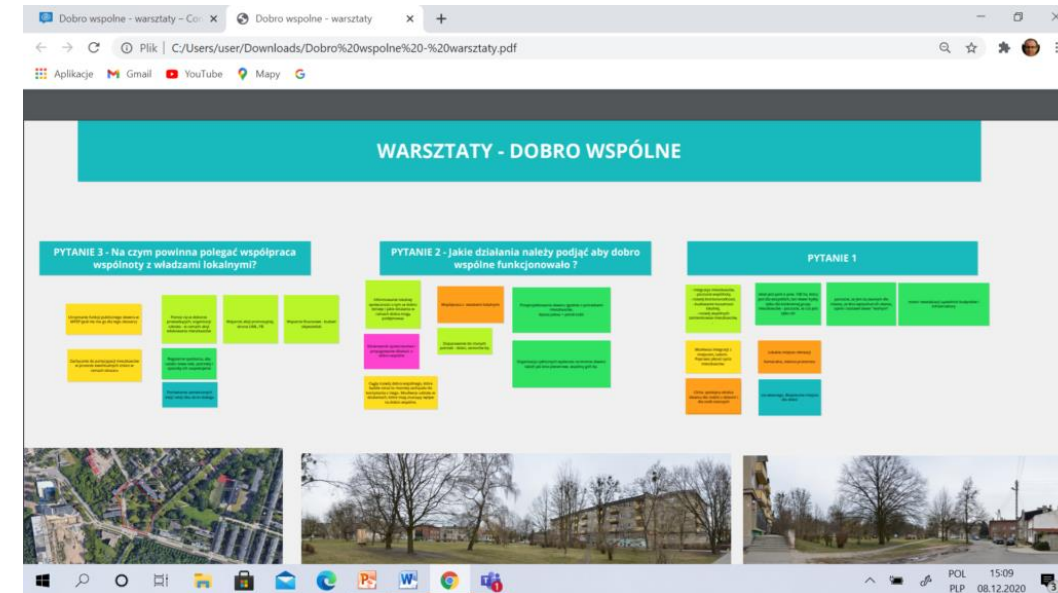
Dobro wspolne - warsztaty – Co ×
Dobro wspolne - warsztaty ×
+

Plik | C:/Users/user/Downloads/Dobro%20wspolne%20-%20warsztaty.pdf

Aplikacje Gmail YouTube Mapy

WARSZTATY - DOBRO WSPÓLNE

PYTANIE 3 - Na czym powinna polegać współpraca wspólnoty z władzami lokalnymi?

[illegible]

PYTANIE 2 - Jakie działania należy podjąć aby dobro wspólne funkcjonowało ?

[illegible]

PYTANIE 1

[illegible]

POL
PLP
15:09
08.12.2020